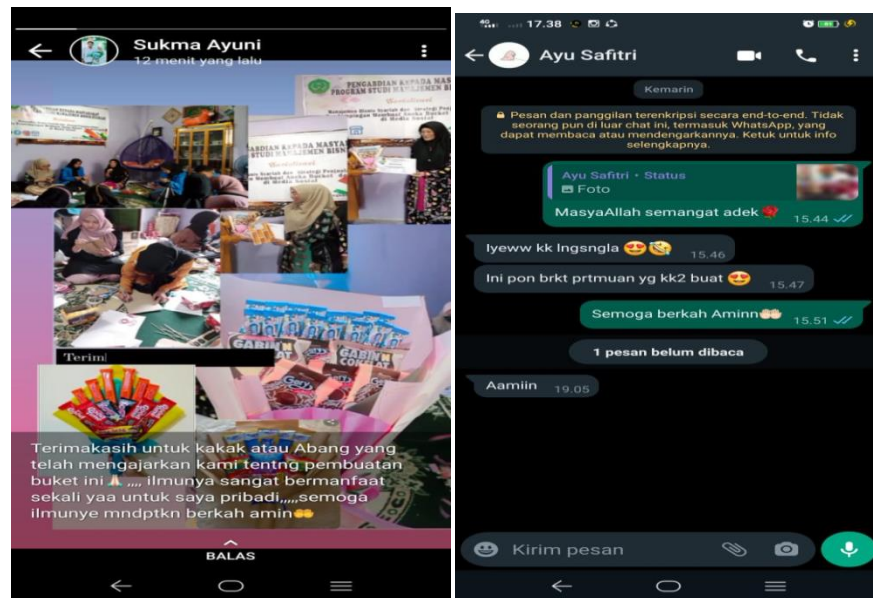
Sukma Ayuni
12 menit yang lalu

PENGABDIAN KEPADA MASYARAKAT PROGRAM STUDI MANAJEMEN BISNIS

PENGABDIAN KEPADA MASYARAKAT STUDI MANAJEMEN BISNIS

Terim

GABIN

GABIN

Terimakasih untuk kakak atau Abang yang telah mengajarkan kami tentng pembuatan buket ini🙏,,,, ilmunya sangat bermanfaat sekali yaa untuk saya pribadi,,,,,semoga ilmunye mndptkn berkah amin🤲

BALAS

17.38

Ayu Safitri

Kemarin

🔒 Pesan dan panggilan terenkripsi secara end-to-end. Tidak seorang pun di luar chat ini, termasuk WhatsApp, yang dapat membaca atau mendengarkannya. Ketuk untuk info selengkapnya.

Ayu Safitri • Status
Foto
MasyaAllah semangat adek🌹 15.44

Iyeww kk lngsngla😍🤗 15.46

Ini pon brkt prtmuan yg kk2 buat😍 15.47

Semoga berkah Aminn🤲 15.51

1 pesan belum dibaca

Aamiin 19.05

Kirim pesan